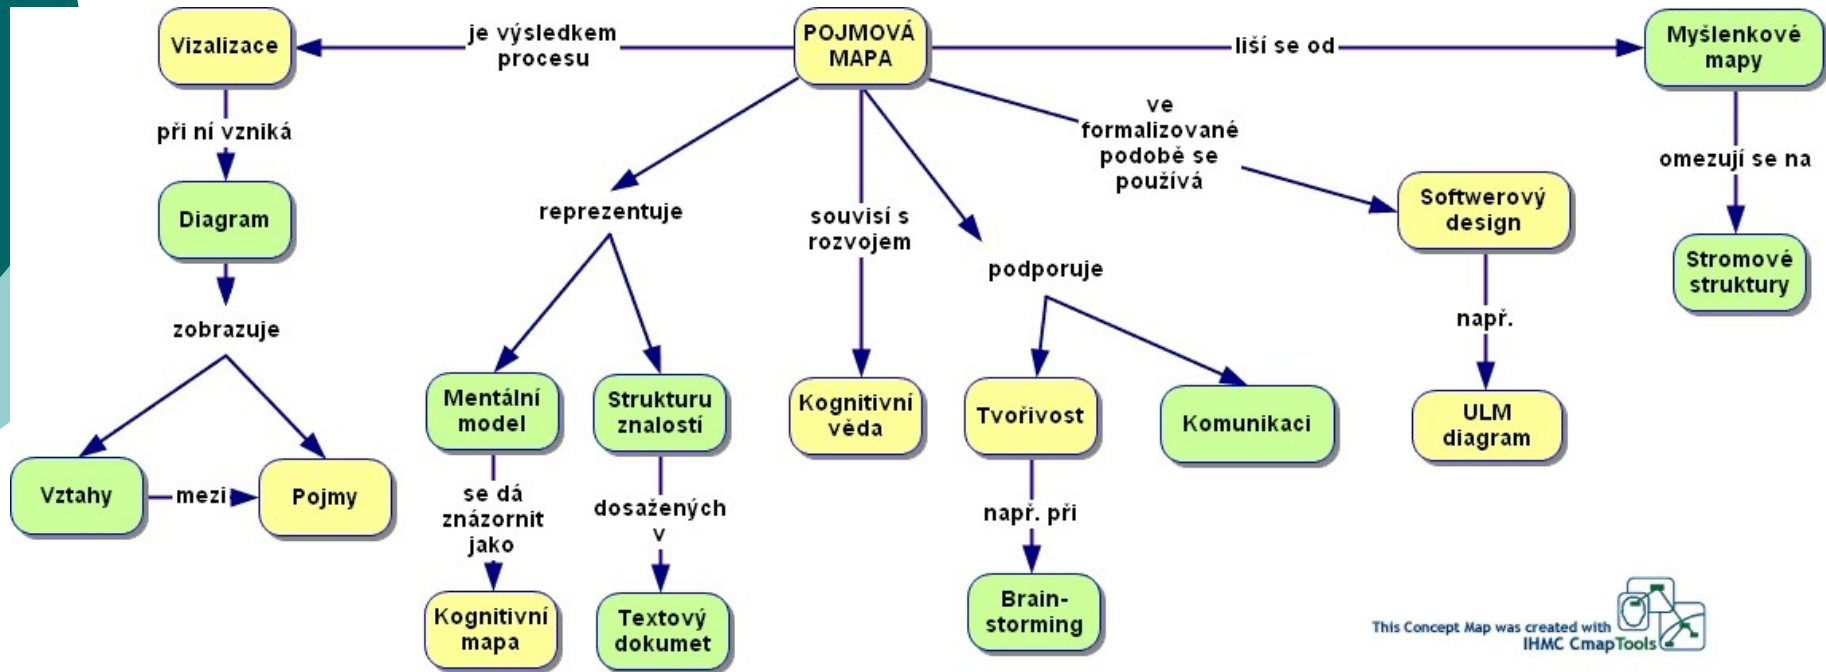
POJMOVÁ MAPA

je výsledkem procesu

Vizalizace

při ní vzniká

Diagram

zobrazuje

Vztahy

mezi

Pojmy

reprezentuje

Mentální model

se dá znázornit jako

Kognitivní mapa

Strukturu znalostí

dosažených v

Textový dokumet

souvisí s rozvojem

Kognitivní věda

podporuje

Tvořivost

např. při

Brain-storming

Komunikaci

ve formalizované podobě se používá

Softwerový design

např.

ULM diagram

liší se od

Myšlenkové mapy

omezují se na

Stromové struktury

This Concept Map was created with IHMC CmapTools